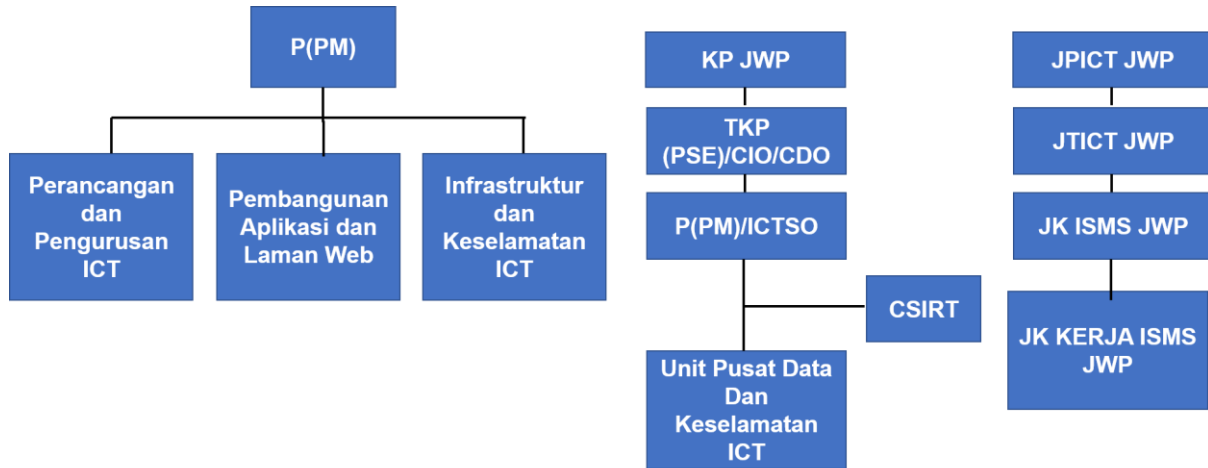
P(PM)

Perancangan dan Pengurusan ICT

Pembangunan Aplikasi dan Laman Web

Infrastruktur dan Keselamatan ICT

KP JWP

TKP (PSE)/CIO/CDO

P(PM)/ICTSO

CSIRT

Unit Pusat Data Dan Keselamatan ICT

JPICT JWP

JTICT JWP

JK ISMS JWP

JK KERJA ISMS JWP